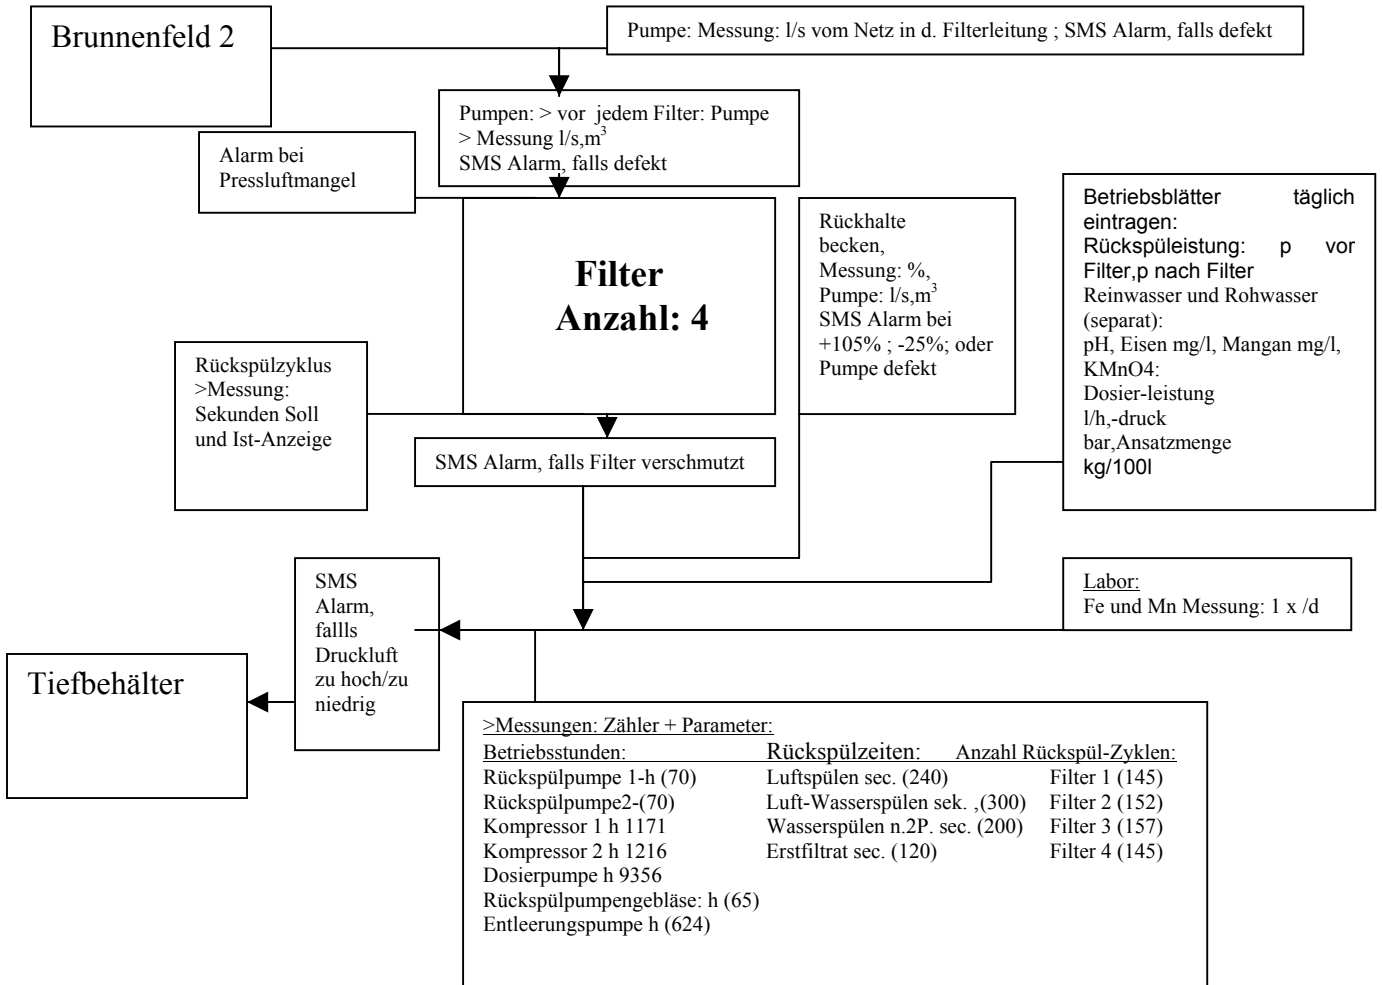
Brunnenfeld 2

Pumpe: Messung: l/s vom Netz in d. Filterleitung ; SMS Alarm, falls defekt

Pumpen: > vor jedem Filter: Pumpe > Messung l/s,m$^3$ SMS Alarm, falls defekt

Alarm bei Pressluftmangel

Filter Anzahl: 4

Rückhalte becken, Messung: %, Pumpe: l/s,m$^3$ SMS Alarm bei +105% ; -25%; oder Pumpe defekt

Betriebsblätter täglich eintragen:
Rückspüleistung: p vor Filter,p nach Filter
Reinwasser und Rohwasser (separat):
pH, Eisen mg/l, Mangan mg/l, KMnO4:
Dosier-leistung l/h,-druck bar,Ansatzmenge kg/100l

Rückspülzyklus >Messung: Sekunden Soll und Ist-Anzeige

SMS Alarm, falls Filter verschmutzt

SMS Alarm, fallls Druckluft zu hoch/zu niedrig

Labor:
Fe und Mn Messung: 1 x /d

Tiefbehälter

>Messungen: Zähler + Parameter:

| Betriebsstunden: | Rückspülzeiten: | Anzahl Rückspül-Zyklen: |
|---|---|---|
| Rückspülpumpe 1-h (70) | Luftspülen sec. (240) | Filter 1 (145) |
| Rückspülpumpe2-(70) | Luft-Wasserspülen sek. ,(300) | Filter 2 (152) |
| Kompressor 1 h 1171 | Wasserspülen n.2P. sec. (200) | Filter 3 (157) |
| Kompressor 2 h 1216 | Erstfiltrat sec. (120) | Filter 4 (145) |
| Dosierpumpe h 9356 | | |
| Rückspülpumpengebläse: h (65) | | |
| Entleerungspumpe h (624) | | |